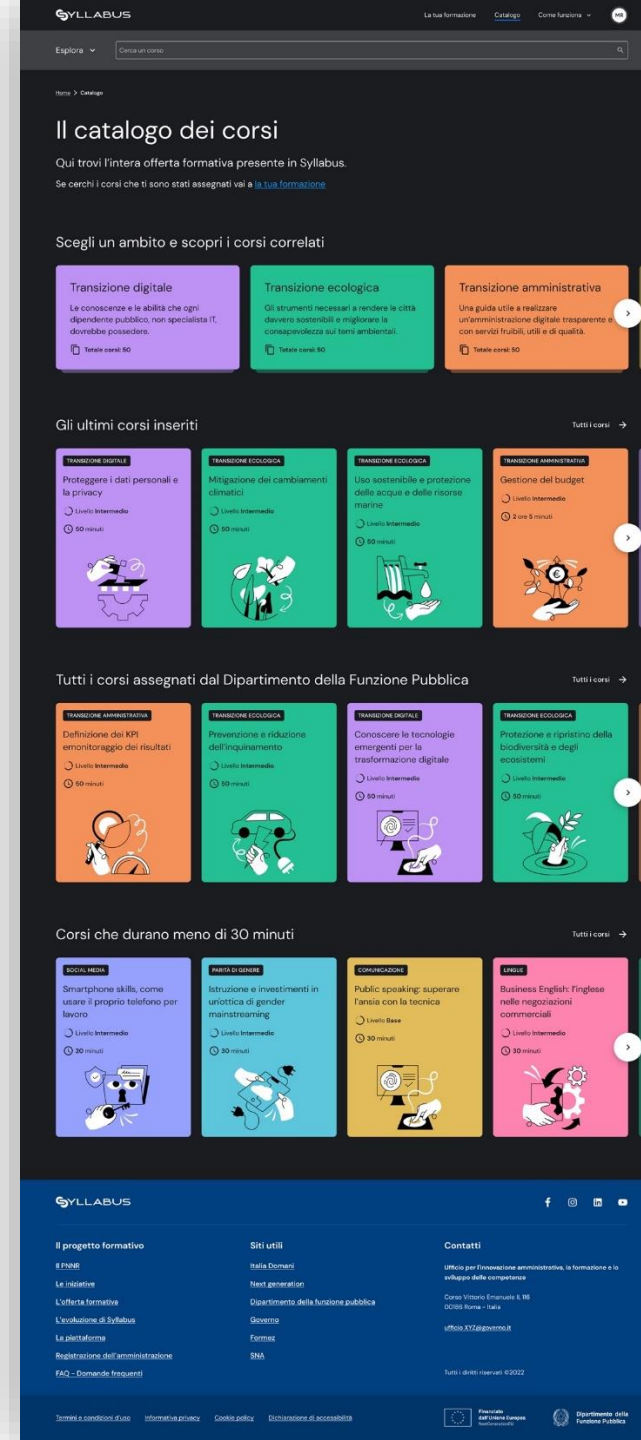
SYLLABUS

La tua formazione Catalogo Come funziona MR

Esplora Cerca un corso

Home > Catalogo

Il catalogo dei corsi

Qui trovi l'intera offerta formativa presente in Syllabus.

Se cerchi i corsi che ti sono stati assegnati vai a la tua formazione

Scegli un ambito e scopri i corsi correlati

Transizione digitale
Le conoscenze e le abilità che ogni dipendente pubblico, non specialista IT, dovrebbe possedere.
Totale corsi: 50

Transizione ecologica
Gli strumenti necessari a rendere le città davvero sostenibili e migliorare la consapevolezza sui temi ambientali.
Totale corsi: 50

Transizione amministrativa
Una guida utile a realizzare un'amministrazione digitale trasparente e con servizi fruibili, utili e di qualità.
Totale corsi: 50

Gli ultimi corsi inseriti

Tutti i corsi

TRANSIZIONE DIGITALE
Proteggere i dati personali e la privacy
Livello Intermedio
50 minuti

TRANSIZIONE ECOLOGICA
Mitigazione dei cambiamenti climatici
Livello Intermedio
50 minuti

TRANSIZIONE ECOLOGICA
Uso sostenibile e protezione delle acque e delle risorse marine
Livello Intermedio
50 minuti

TRANSIZIONE AMMINISTRATIVA
Gestione del budget
Livello Intermedio
2 ore 5 minuti

Tutti i corsi assegnati dal Dipartimento della Funzione Pubblica

Tutti i corsi

TRANSIZIONE AMMINISTRATIVA
Definizione dei KPI emonitoraggio dei risultati
Livello Intermedio
50 minuti

TRANSIZIONE ECOLOGICA
Prevenzione e riduzione dell'inquinamento
Livello Intermedio
50 minuti

TRANSIZIONE DIGITALE
Conoscere le tecnologie emergenti per la trasformazione digitale
Livello Intermedio
50 minuti

TRANSIZIONE ECOLOGICA
Protezione e ripristino della biodiversità e degli ecosistemi
Livello Intermedio
50 minuti

Corsi che durano meno di 30 minuti

Tutti i corsi

SOCIAL MEDIA
Smartphone skills, come usare il proprio telefono per lavoro
Livello Intermedio
30 minuti

PARITÀ DI GENERE
Istruzione e investimenti in un'ottica di gender mainstreaming
Livello Intermedio
30 minuti

COMUNICAZIONE
Public speaking: superare l'ansia con la tecnica
Livello Base
30 minuti

LINGUE
Business English: l'inglese nelle negoziazioni commerciali
Livello Intermedio
30 minuti

SYLLABUS

Il progetto formativo
Il PNRR
Le iniziative
L'offerta formativa
L'evoluzione di Syllabus
La piattaforma
Registrazione dell'amministrazione
FAQ - Domande frequenti

Siti utili
Italia Domani
Next generation
Dipartimento della funzione pubblica
Governo
Formez
SNA

Contatti
Ufficio per l'innovazione amministrativa, la formazione e lo sviluppo delle competenze
Corso Vittorio Emanuele II, 116
00186 Roma - Italia
ufficio.XYZ@governo.it

Tutti i diritti riservati ©2022

Termini e condizioni d'uso Informativa privacy Cookie policy Dichiarazione di accessibilità

Finanziato dall'Unione Europea NextGenerationEU

Dipartimento della Funzione Pubblica